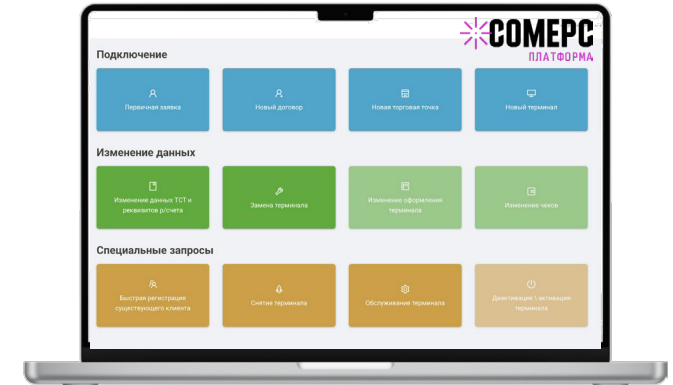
COMEPC
ПЛАТФОРМА

Подключение

Первичная заявка

Новый договор

Новая торговая точка

Новый терминал

Изменение данных

Изменение данных ТСТ и реквизитов р/счета

Замена терминала

Изменение оформления терминала

Изменение чеков

Специальные запросы

Быстрая регистрация существующего клиента

Снятие терминала

Обслуживание терминала

Деактивация \ активация терминала